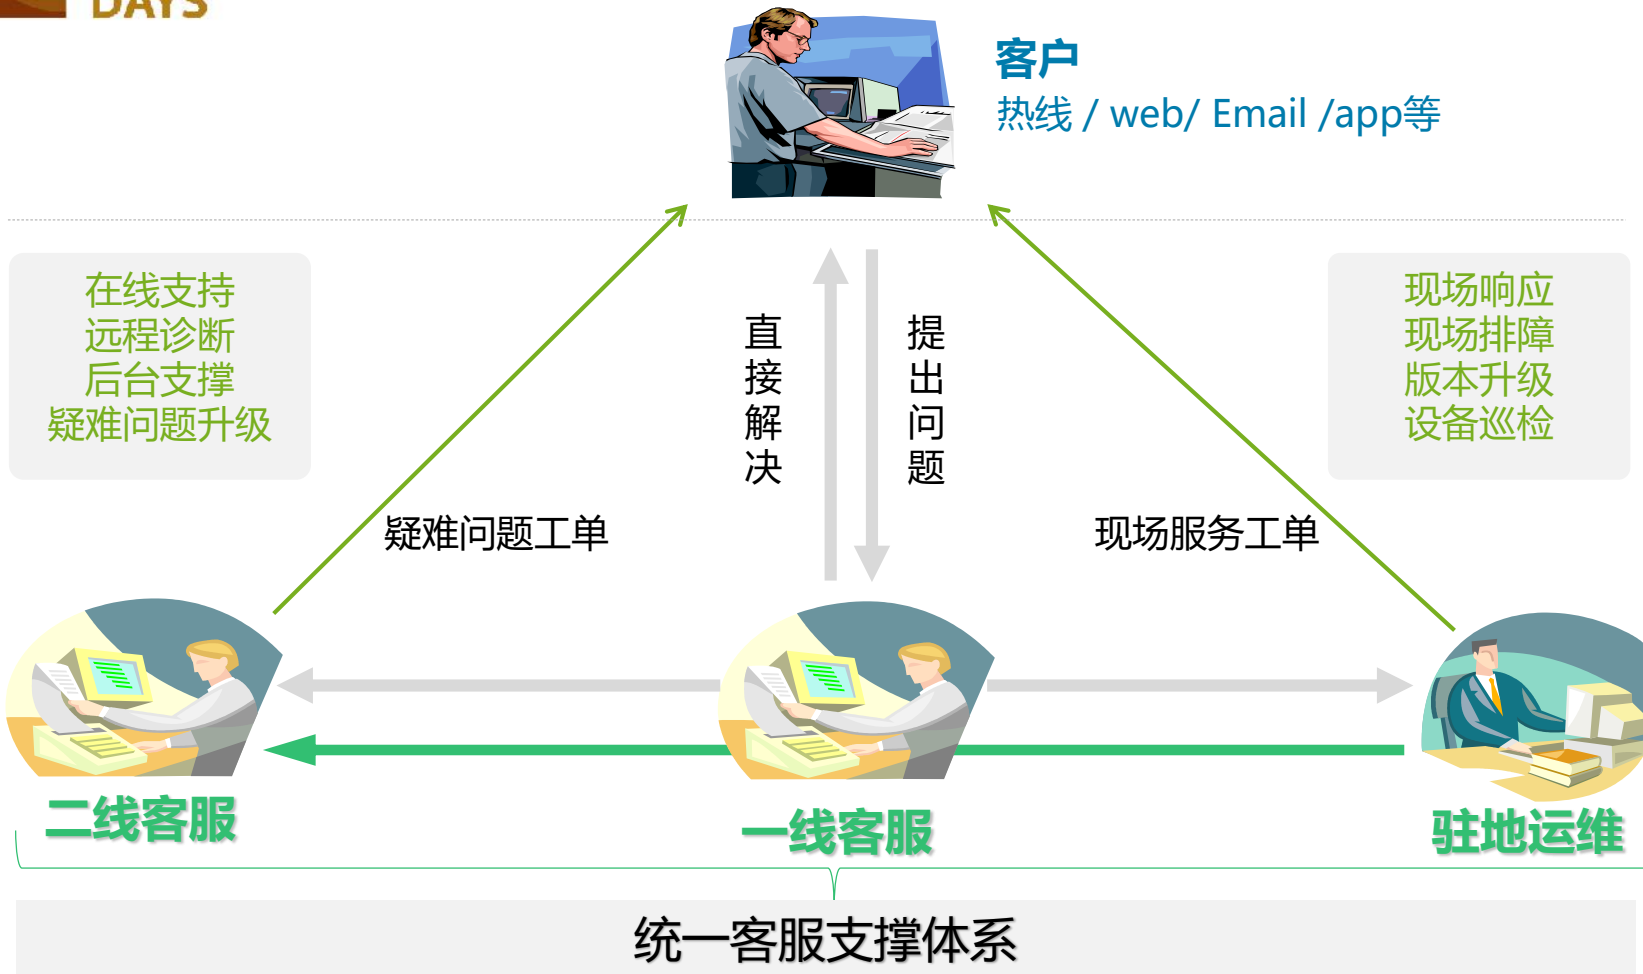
DAYS

客户
热线 / web/ Email /app等

在线支持
远程诊断
后台支撑
疑难问题升级

直接解决

提出问题

现场响应
现场排障
版本升级
设备巡检

疑难问题工单

现场服务工单

二线客服

一线客服

驻地运维

统一客服支撑体系